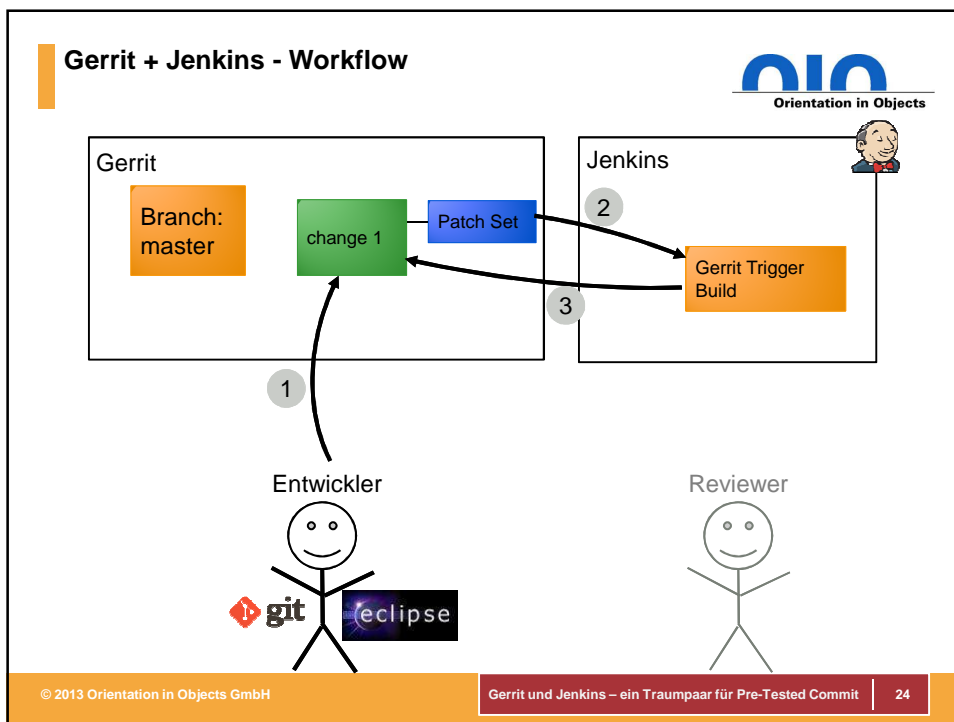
Gerrit + Jenkins - Workflow

oio
Orientation in Objects

Gerrit

Branch: master

change 1

Patch Set

Jenkins

2

Gerrit Trigger Build

3

1

Entwickler

Reviewer

git

eclipse

© 2013 Orientation in Objects GmbH

Gerrit und Jenkins – ein Traumpaar für Pre-Tested Commit

24